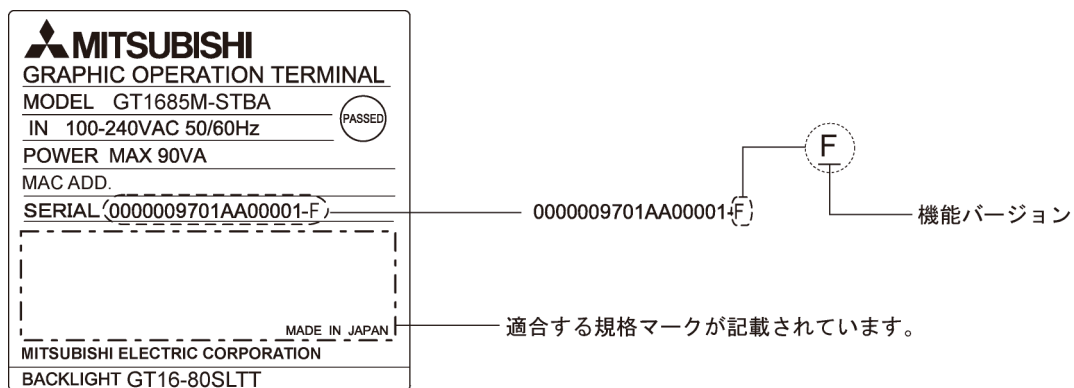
MITSUBISHI
GRAPHIC OPERATION TERMINAL
MODEL GT1685M-STBA
PASSED
IN 100-240VAC 50/60Hz
POWER MAX 90VA
MAC ADD.
SERIAL 0000009701AA00001-F
MADE IN JAPAN
MITSUBISHI ELECTRIC CORPORATION
BACKLIGHT GT16-80SLTT

F
0000009701AA00001-F
機能バージョン
適合する規格マークが記載されています。